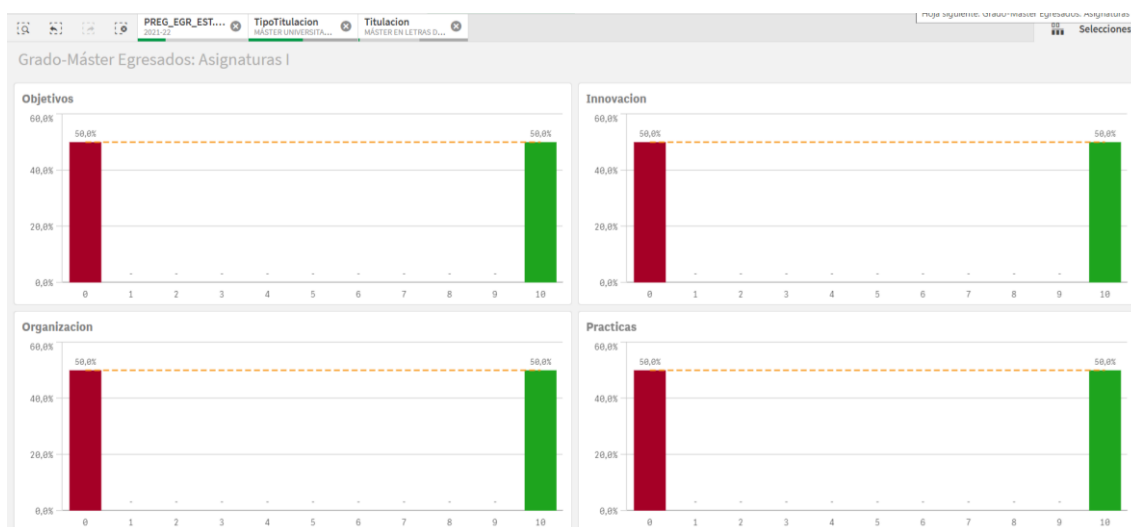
PREG_EGR_EST.... 2021-22
TipoTitulacion MÁSTER UNIVERSITA...
Titulacion MÁSTER EN LETRAS D...
Hoja siguiente: Grado-Máster Egresados: Asignaturas
Selecciones

Grado-Máster Egresados: Asignaturas I

Objetivos
60,0%
40,0%
20,0%
0,0%
50,0%
50,0%
- - - - - - - - -
0 1 2 3 4 5 6 7 8 9 10

Innovacion
60,0%
40,0%
20,0%
0,0%
50,0%
50,0%
- - - - - - - - -
0 1 2 3 4 5 6 7 8 9 10

Organizacion
60,0%
40,0%
20,0%
0,0%
50,0%
50,0%
- - - - - - - - -
0 1 2 3 4 5 6 7 8 9 10

Practicas
60,0%
40,0%
20,0%
0,0%
50,0%
50,0%
- - - - - - - - -
0 1 2 3 4 5 6 7 8 9 10